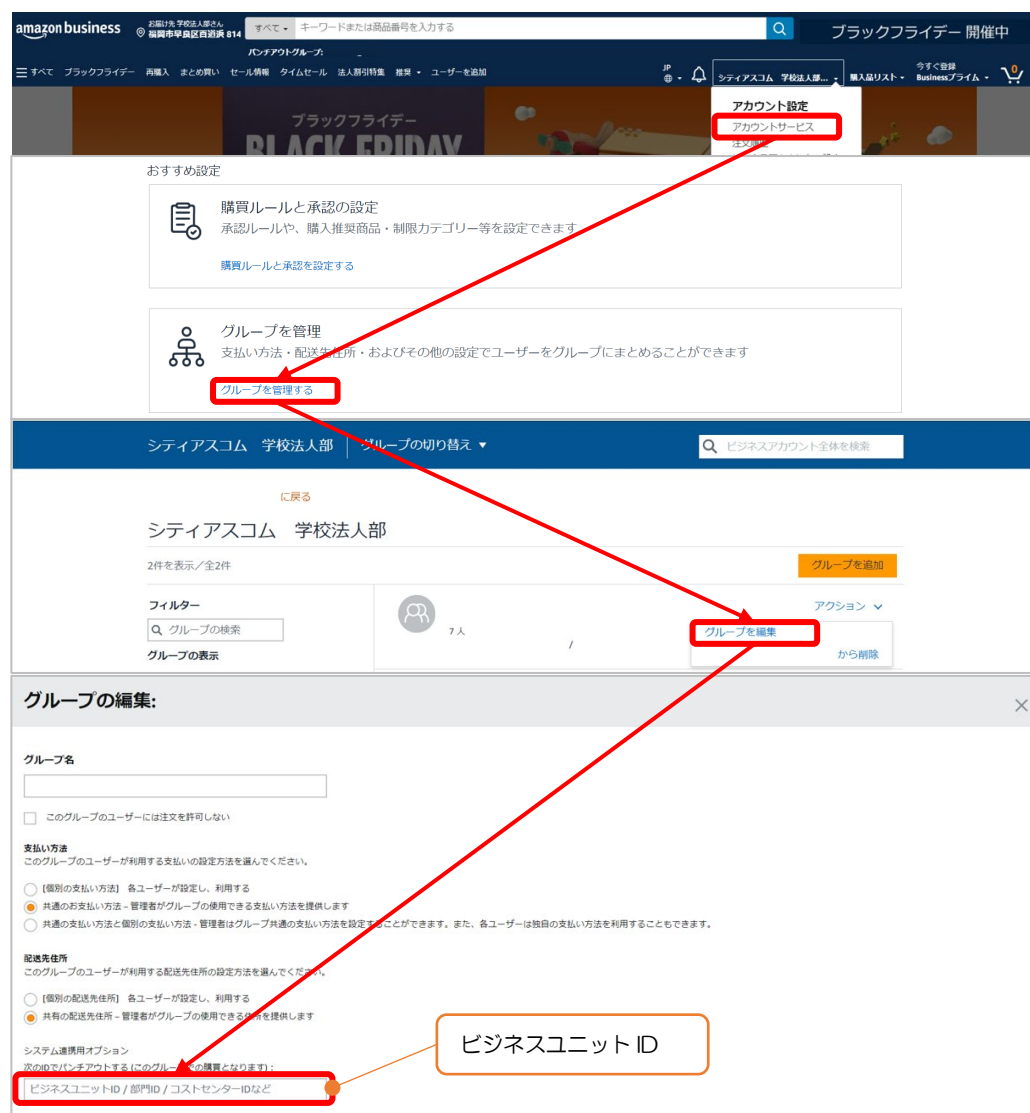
amazon business お届け先 学校法人部さん 福岡市早良区百道浜 814 すべて キーワードまたは商品番号を入力する ブラックフライデー 開催中

パンチアウトグループ:

≡ すべて ブラックフライデー 再購入 まとめ買い セール情報 タイムセール 法人割引特集 推奨 ユーザーを追加 JP シティアスコム 学校法人部... 購入品リスト 今すぐ登録 Businessプライム 0

アカウント設定
アカウントサービス
注文履歴

ブラックフライデー
BLACK FRIDAY

おすすめ設定

購買ルールと承認の設定
承認ルールや、購入推奨商品・制限カテゴリー等を設定できます
購買ルールと承認を設定する

グループを管理
支払い方法・配送先住所・およびその他の設定でユーザーをグループにまとめることができます
グループを管理する

シティアスコム 学校法人部 グループの切り替え ▾ ビジネスアカウント全体を検索

に戻る

シティアスコム 学校法人部

2件を表示／全2件

グループを追加

フィルター
グループの検索
グループの表示

7人
/

アクション
グループを編集
から削除

グループの編集:

グループ名

このグループのユーザーには注文を許可しない

支払い方法
このグループのユーザーが利用する支払いの設定方法を選んでください。

[個別の支払い方法] 各ユーザーが設定し、利用する
共通のお支払い方法 – 管理者がグループの使用できる支払い方法を提供します
共通の支払い方法と個別の支払い方法 - 管理者はグループ共通の支払い方法を設定することができます。また、各ユーザーは独自の支払い方法を利用することもできます。

配送先住所
このグループのユーザーが利用する配送先住所の設定方法を選んでください。

[個別の配送先住所] 各ユーザーが設定し、利用する
共有の配送先住所 – 管理者がグループの使用できる住所を提供します

システム連携用オプション
次のIDでパンチアウトする (このグループの購買となります):
ビジネスユニットID / 部門ID / コストセンターIDなど

ビジネスユニット ID